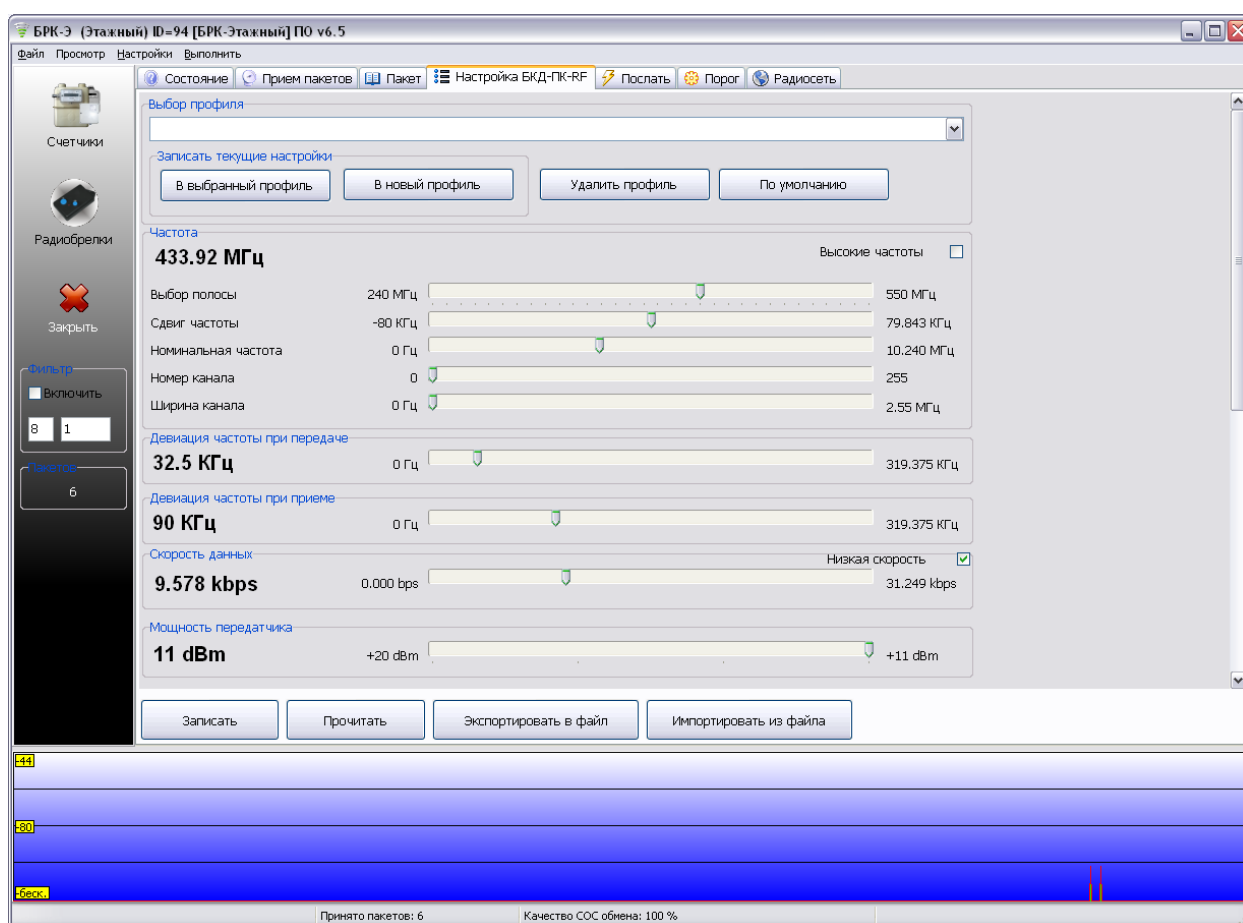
БРК-Э (Этажный) ID=94 [БРК-Этажный] ПО v6.5

Файл Просмотр Настройки Выполнить

Счетчики

Радиобрелки

Закрыть

Фильтр
Включить
8 1

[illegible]
6

Состояние Прием пакетов Пакет Настройка БКД-ПК-RF Послать Порог Радиосеть

Выбор профиля

Записать текущие настройки
В выбранный профиль В новый профиль Удалить профиль По умолчанию

Частота
433.92 МГц
Высокие частоты

| | | |
|---|---|---|
| Выбор полосы | 240 МГц | 550 МГц |
| Сдвиг частоты | -80 КГц | 79.843 КГц |
| Номинальная частота | 0 Гц | 10.240 МГц |
| Номер канала | 0 | 255 |
| Ширина канала | 0 Гц | 2.55 МГц |

Девиация частоты при передаче
32.5 КГц 0 Гц 319.375 КГц

Девиация частоты при приеме
90 КГц 0 Гц 319.375 КГц

Скорость данных
Низкая скорость
9.578 kbps 0.000 bps 31.249 kbps

Мощность передатчика
11 dBm +20 dBm +11 dBm

Записать Прочитать Экспортировать в файл Импортировать из файла

-44
-80
-беск.

Принято пакетов: 6 Качество СОС обмена: 100 %